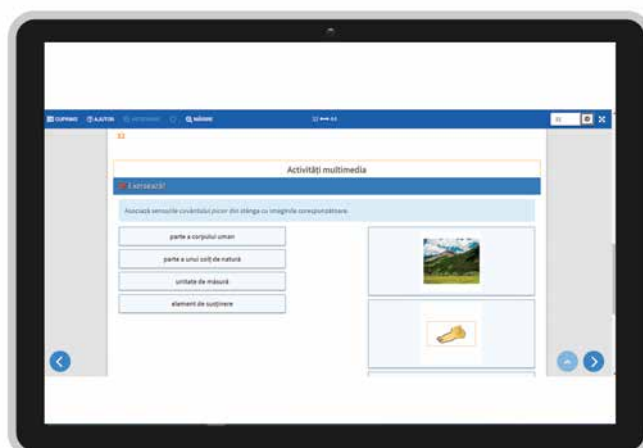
CUPRINS AJUTOR MĂRIRE 32

32

Activități multimedia

Exersează!

Asociază sensurile cuvântului picior din stânga cu imaginile corespunzătoare.

parte a corpului uman

parte a unui colț de natură

unitate de măsură

element de susținere